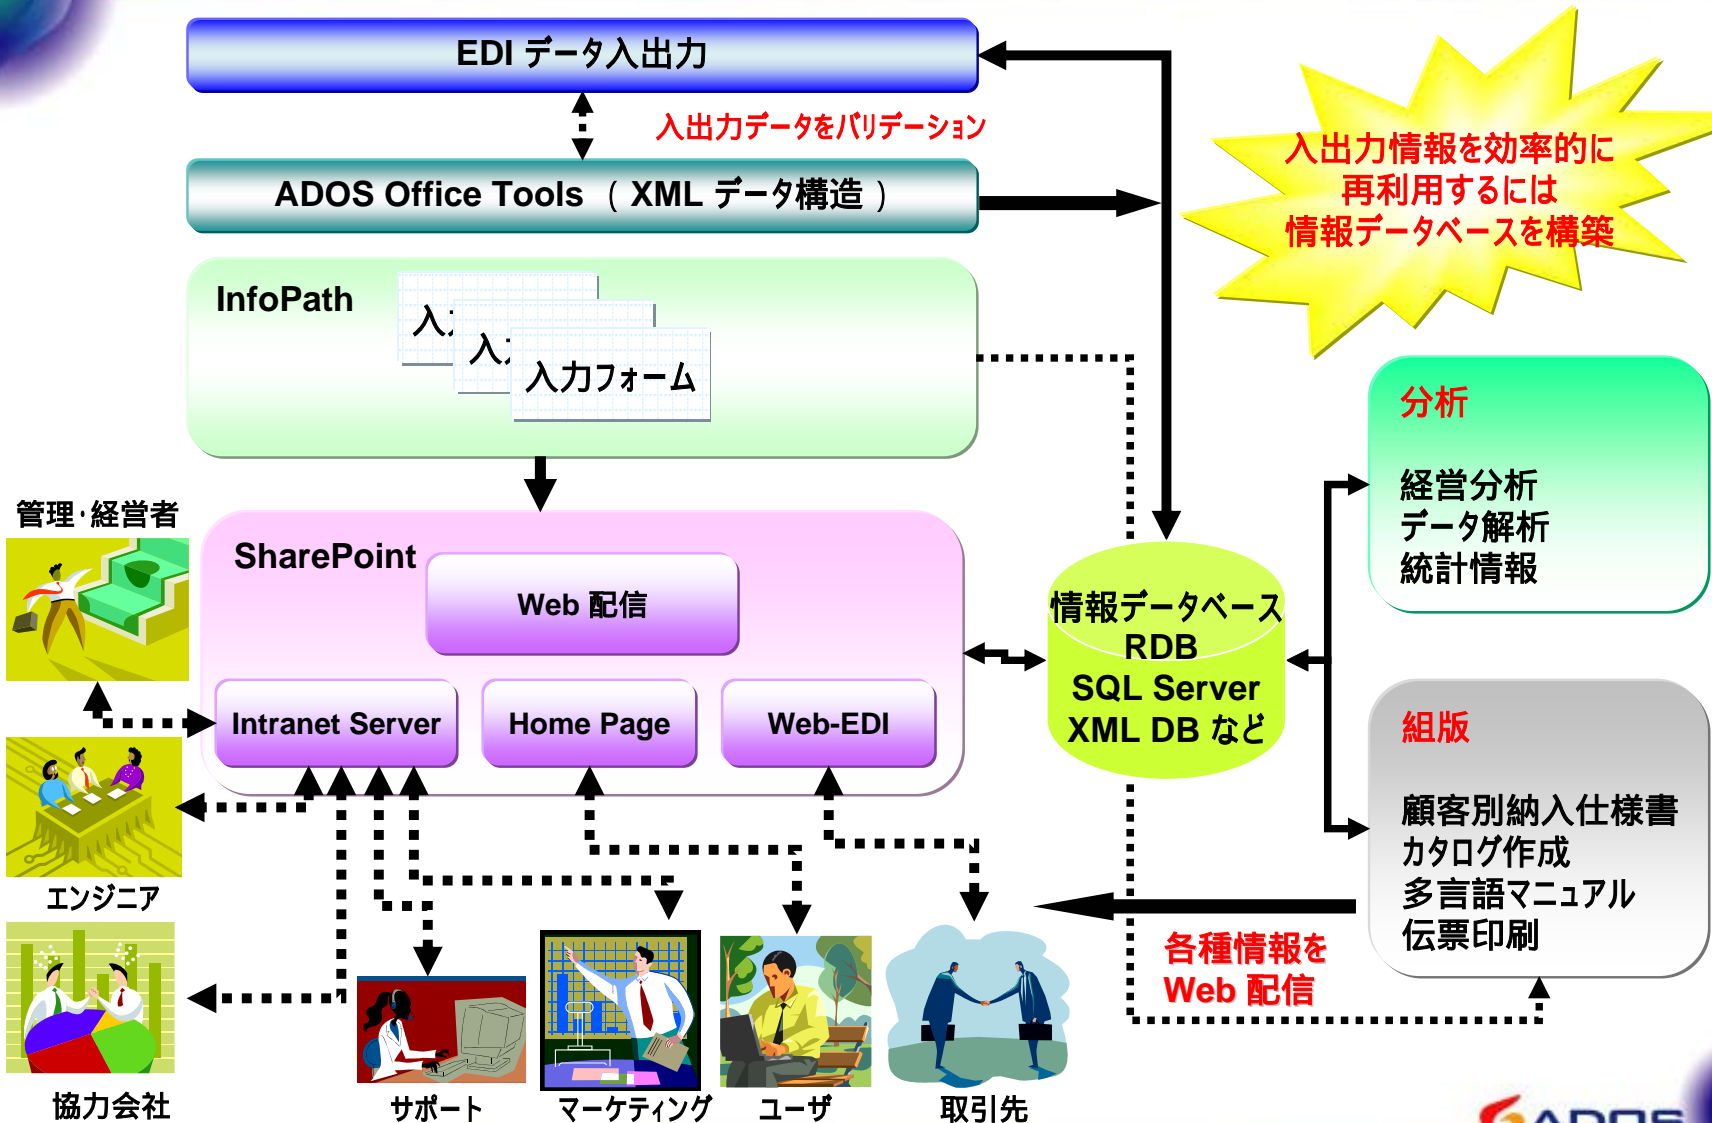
EDI データ入出力

入出力データをバリデーション

ADOS Office Tools （ XML データ構造 ）

入出力情報を効率的に
再利用するには
情報データベースを構築

InfoPath

入力

入力

入力フォーム

分析

経営分析
データ解析
統計情報

管理･経営者

SharePoint

Web 配信

Intranet Server

Home Page

Web-EDI

情報データベース
RDB
SQL Server
XML DB など

組版

顧客別納入仕様書
カタログ作成
多言語マニュアル
伝票印刷

エンジニア

各種情報を
Web 配信

協力会社

サポート

マーケティング

ユーザ

取引先

ADOS